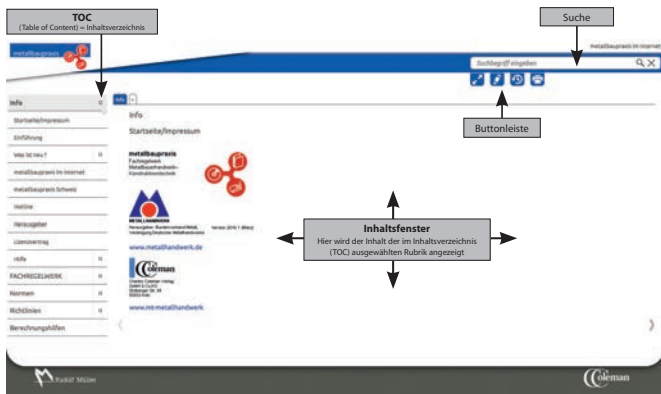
TOC
(Table of Content) = Inhaltsverzeichnis

Suche

metallbaupraxis

metallbaupraxis im internet

Suchbegriff eingeben

Buttonleiste

Info

Startseite/Impressum

Einführung

Was ist neu?

metallbaupraxis im Internet

metallbaupraxis Schweiz

Hotline

Herausgeber

Lizenzvertrag

Hilfe

FACHREGELWERK

Normen

Richtlinien

Berechnungshilfen

Info

Info

Startseite/Impressum

metallbaupraxis
Fachregelwerk
Metallbauerhandwerk-
Konstruktionstechnik

METALLHANDWERK

Herausgeber: Bundesverband Metall, Vereinigung Deutscher Metallhandwerke

Version 2016.1 (Beta)

www.metallhandwerk.de

Coleman

www.mt-metallhandwerk

Inhaltsfenster
Hier wird der Inhalt der im Inhaltsverzeichnis (TOC) ausgewählten Rubrik angezeigt

Rudolf Müller

Coleman